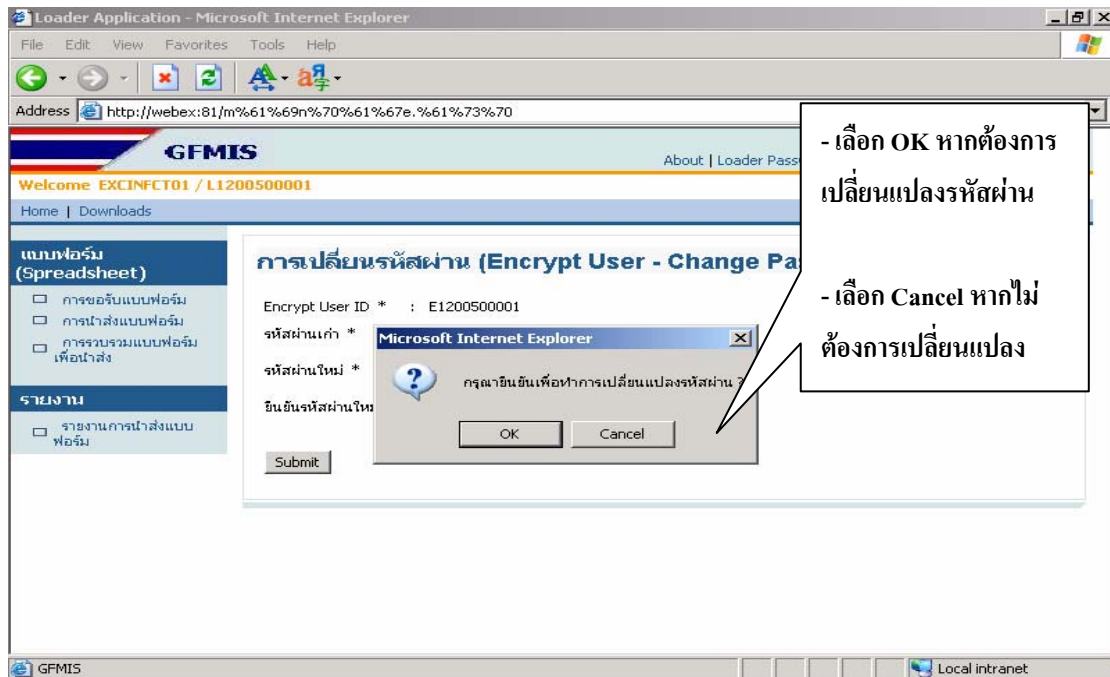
Loader Application - Microsoft Internet Explorer

File Edit View Favorites Tools Help

Address http://webex:81/m%61%69n%70%61%67e.%61%73%70

GFMIS

About | Loader Pass

Welcome EXCINFCT01 / L1200500001

Home | Downloads

แบบฟอร์ม (Spreadsheet)

การขอรับแบบฟอร์ม

การนำส่งแบบฟอร์ม

การรวบรวมแบบฟอร์มเพื่อนำส่ง

รายงาน

รายงานการนำส่งแบบฟอร์ม

การเปลี่ยนรหัสผ่าน (Encrypt User - Change Pa

Encrypt User ID * : E1200500001

รหัสผ่านเก่า *

รหัสผ่านใหม่ *

ยืนยันรหัสผ่านใหม

Submit

Microsoft Internet Explorer

กรุณายืนยันเพื่อทำการเปลี่ยนแปลงรหัสผ่าน ?

OK Cancel

- เลือก OK หากต้องการเปลี่ยนแปลงรหัสผ่าน

- เลือก Cancel หากไม่ต้องการเปลี่ยนแปลง

GFMIS

Local intranet